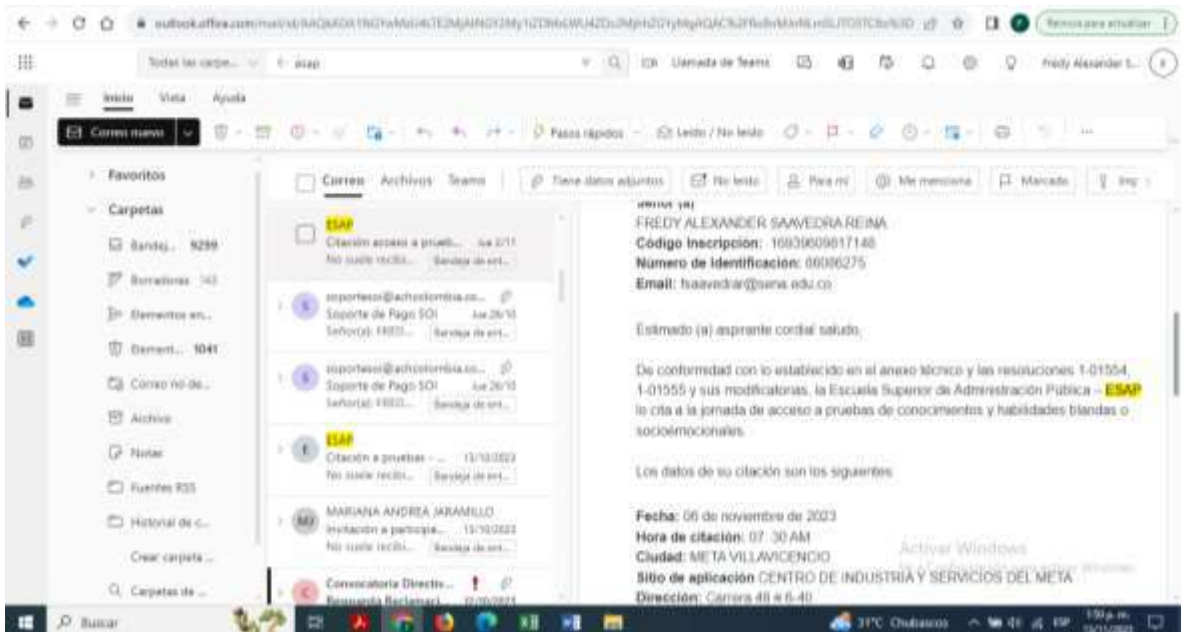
outlook.office.com/mail/id/AAQkADA

Reiniciar para actualizar

Todas las carpe... esap

Llamada de Teams

Fredy Alexander S...

Inicio Vista Ayuda

Correo nuevo

Pasos rápidos

Leído / No leído

Favoritos

Carpetas

Bandej... 9259

Borradores 142

Elementos en...

Element... 1041

Correo no de...

Archivo

Notas

Fuentes RSS

Historial de c...

Crear carpeta ...

Carpetas de ...

Correo Archivos Teams

Tiene datos adjuntos

No leído

Para mí

Me menciona

Marcado

ESAP
Citación acceso a prueb... Jue 2/11
No suele recibi... Bandeja de ent...

soporteesi@achcolombia.co...
Soporte de Pago SOI Jue 26/10
Señor(a): FREDI... Bandeja de ent...

soporteesi@achcolombia.co...
Soporte de Pago SOI Jue 26/10
Señor(a): FREDI... Bandeja de ent...

ESAP
Citación a pruebas - ... 13/10/2023
No suele recibi... Bandeja de ent...

MARIANA ANDREA JARAMILLO
Invitación a participa... 13/10/2023
No suele recibi... Bandeja de ent...

Convocatoria Directiv...
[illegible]

Señor (a)

FREDY ALEXANDER SAAVEDRA REINA

Código Inscripción: 16939609817148

Número de Identificacion: 86086275

Email: fsaavedrar@sena.edu.co

Estimado (a) aspirante cordial saludo,

De conformidad con lo establecido en el anexo técnico y las resoluciones 1-01554, 1-01555 y sus modificatorias, la Escuela Superior de Administración Publica – ESAP lo cita a la jornada de acceso a pruebas de conocimientos y habilidades blandas o socioemocionales.

Los datos de su citación son los siguientes

Fecha: 06 de noviembre de 2023

Hora de citación: 07 :30 AM

Ciudad: META VILLAVICENCIO

Sitio de aplicacion CENTRO DE INDUSTRIA Y SERVICIOS DEL META

Dirección: Carrera 48 # 6-40

Activar Windows

Buscar

31°C Chubascos

1:50 p. m.
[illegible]